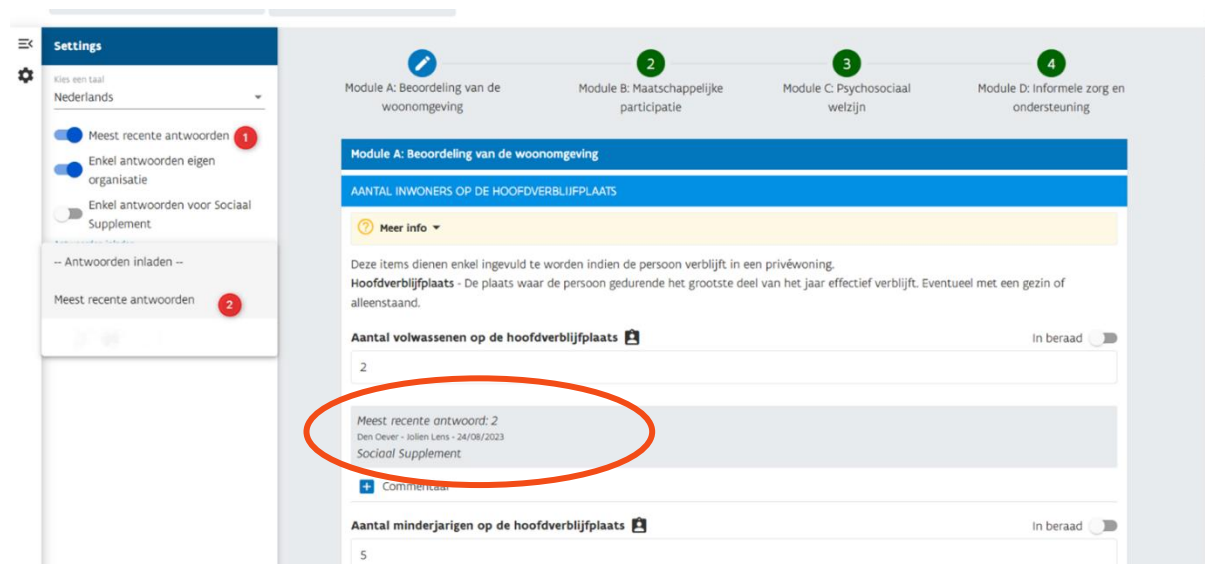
Settings

Kies een taal
Nederlands

Meest recente antwoorden 1
Enkel antwoorden eigen organisatie
Enkel antwoorden voor Sociaal Supplement

-- Antwoorden inladen --
Meest recente antwoorden 2

Module A: Beoordeling van de woonomgeving
2 Module B: Maatschappelijke participatie
3 Module C: Psychosociaal welzijn
4 Module D: Informele zorg en ondersteuning

Module A: Beoordeling van de woonomgeving

AANTAL INWONERS OP DE HOOFDVERBLIJFPLAATS

Meer info

Deze items dienen enkel ingevuld te worden indien de persoon verblijft in een privéwoning.
Hoofdverblijfplaats - De plaats waar de persoon gedurende het grootste deel van het jaar effectief verblijft. Eventueel met een gezin of alleenstaand.

Aantal volwassenen op de hoofdverblijfplaats
In beraad
2

Meest recente antwoord: 2
Den Oever - Jolien Lens - 24/08/2023
Sociaal Supplement

Commentaar

Aantal minderjarigen op de hoofdverblijfplaats
In beraad
5